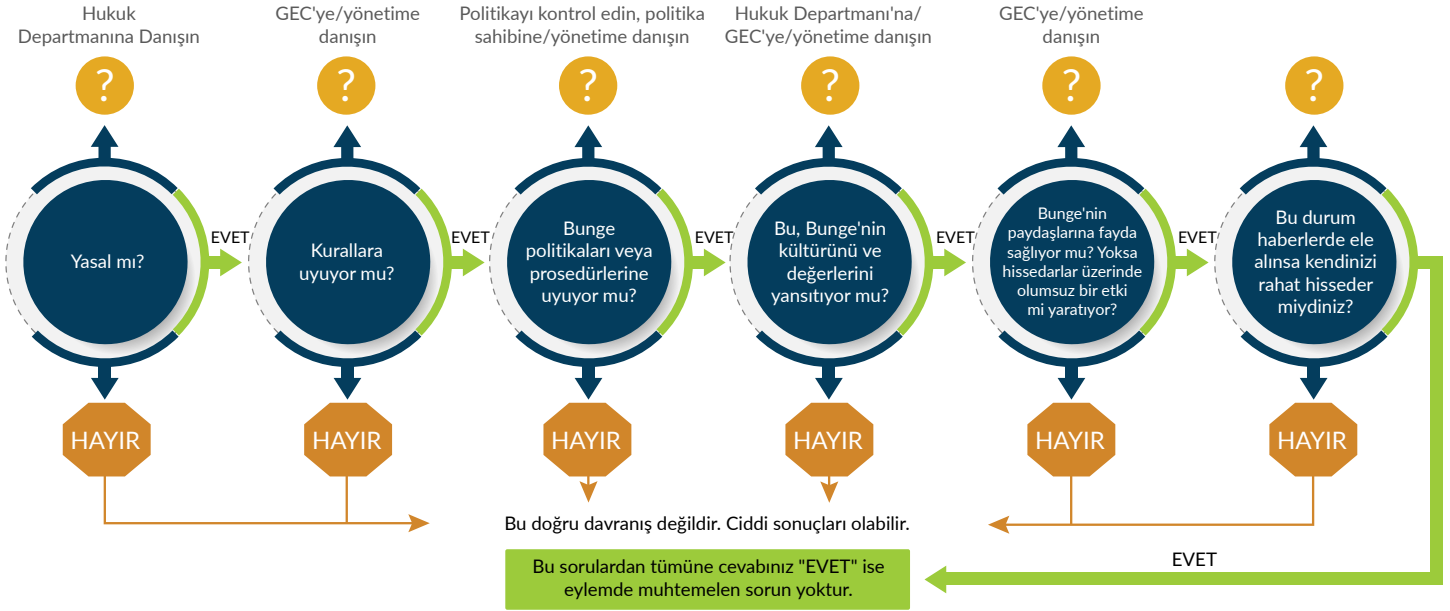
Hukuk Departmanına Danışın

GEC'ye/yönetime danışın

Politikayı kontrol edin, politika sahibine/yönetime danışın

Hukuk Departmanı'na/ GEC'ye/yönetime danışın

GEC'ye/yönetime danışın

?

?

?

?

?

?

Yasal mı?

EVET

Kurallara uyuyor mu?

EVET

Bunge politikaları veya prosedürlerine uyuyor mu?

EVET

Bu, Bunge'nin kültürünü ve değerlerini yansıtıyor mu?

EVET

Bunge'nin paydaşlarına fayda sağlıyor mu? Yoksa hissedarlar üzerinde olumsuz bir etki mi yaratıyor?

EVET

Bu durum haberlerde ele alınsa kendinizi rahat hisseder miydiniz?

HAYIR

HAYIR

HAYIR

HAYIR

HAYIR

HAYIR

Bu doğru davranış değildir. Ciddi sonuçları olabilir.

EVET

Bu sorulardan tümüne cevabınız "EVET" ise eylemde muhtemelen sorun yoktur.